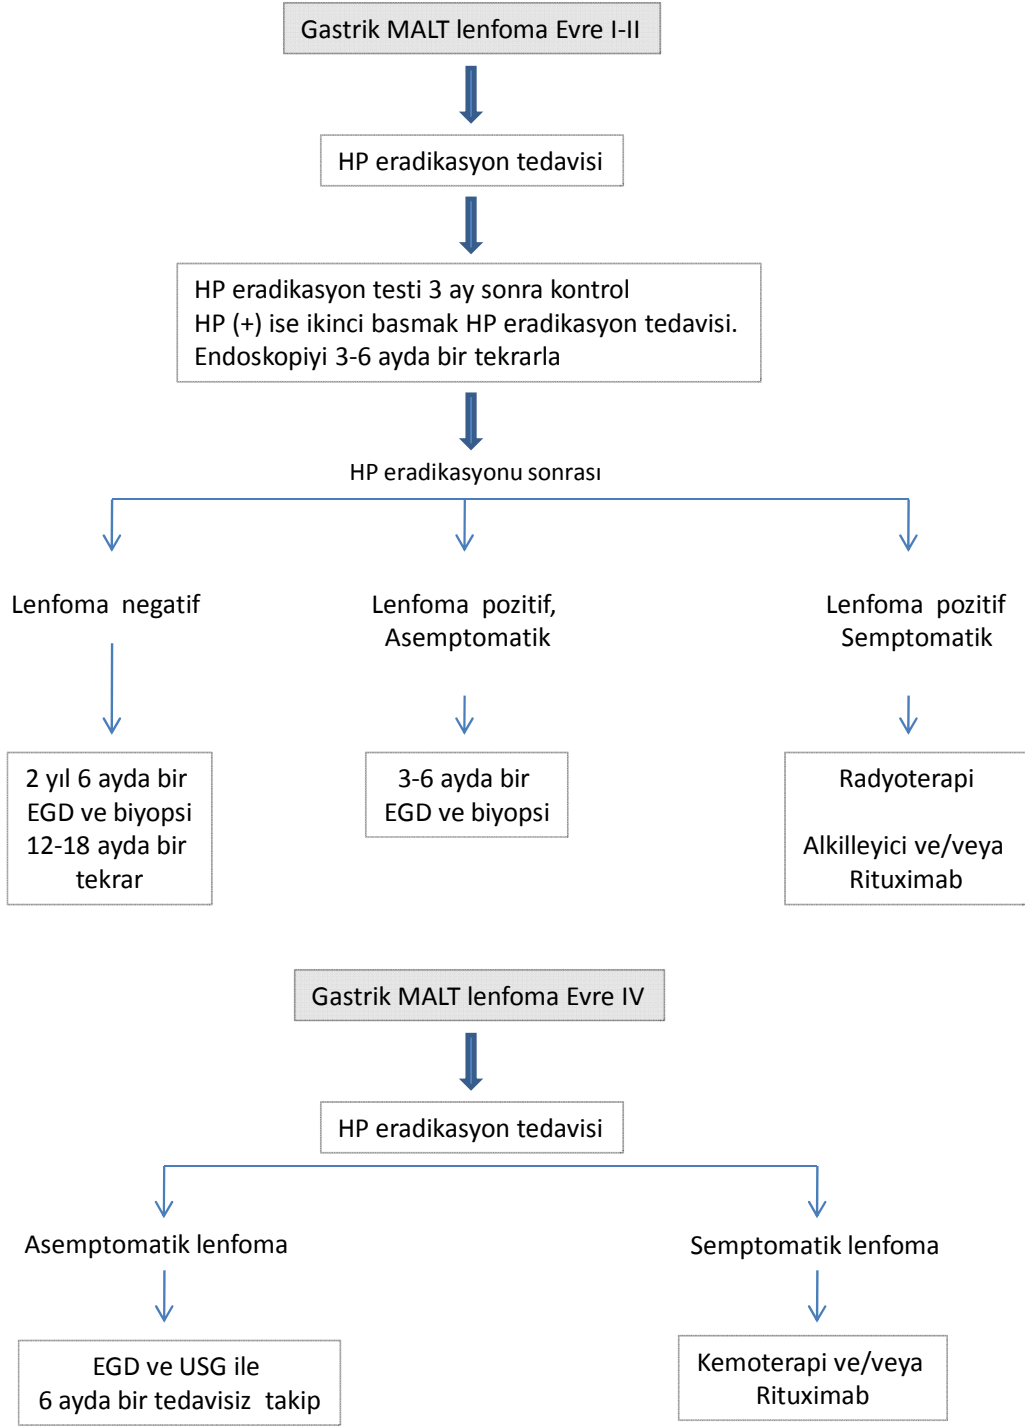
Gastrik MALT lenfoma Evre I-II

HP eradikasyon tedavisi

HP eradikasyon testi 3 ay sonra kontrol
HP (+) ise ikinci basmak HP eradikasyon tedavisi.
Endoskopiyi 3-6 ayda bir tekrarla

HP eradikasyonu sonrası

Lenfoma negatif

2 yıl 6 ayda bir EGD ve biyopsi 12-18 ayda bir tekrar

Lenfoma pozitif, Asemptomatik

3-6 ayda bir EGD ve biyopsi

Lenfoma pozitif Semptomatik

Radyoterapi

Alkilleyici ve/veya Rituximab

Gastrik MALT lenfoma Evre IV

HP eradikasyon tedavisi

Asemptomatik lenfoma

EGD ve USG ile 6 ayda bir tedavisiz takip

Semptomatik lenfoma

Kemoterapi ve/veya Rituximab